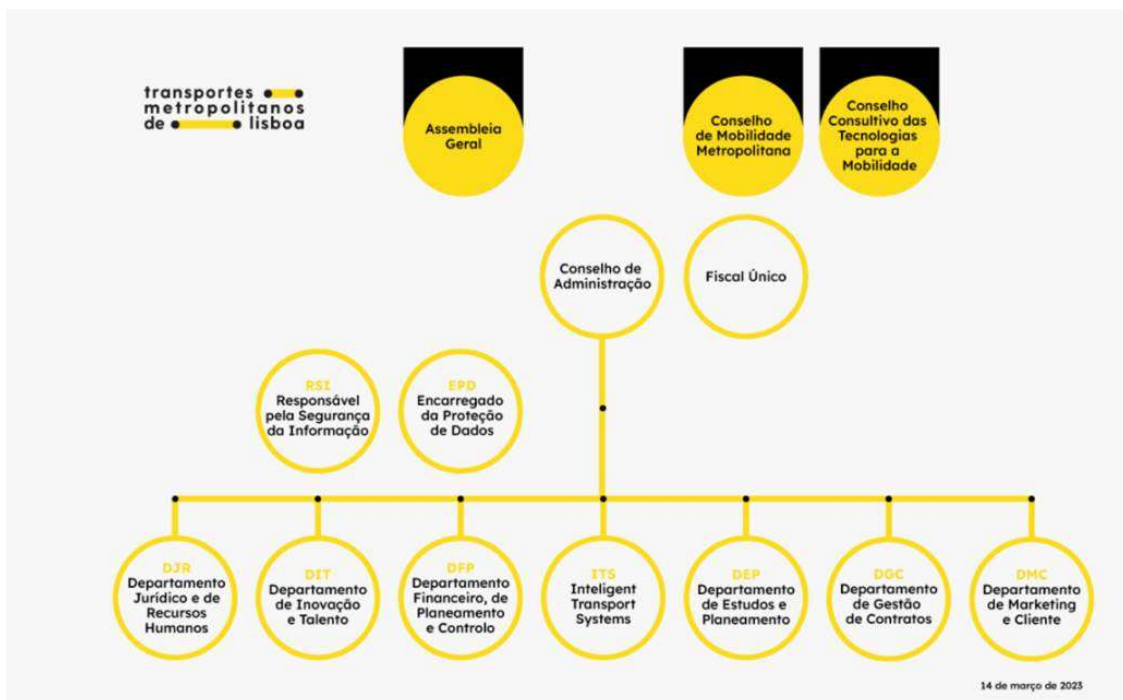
transportes metropolitanos de lisboa

Assembleia Geral

Conselho de Mobilidade Metropolitana

Conselho Consultivo das Tecnologias para a Mobilidade

Conselho de Administração

Fiscal Único

RSI
Responsável pela Segurança da Informação

EPD
Encarregado da Proteção de Dados

DJR
Departamento Jurídico e de Recursos Humanos

DIT
Departamento de Inovação e Talento

DFP
Departamento Financeiro, de Planeamento e Controlo

ITS
Inteligent Transport Systems

DEP
Departamento de Estudos e Planeamento

DGC
Departamento de Gestão de Contratos

DMC
Departamento de Marketing e Cliente

14 de março de 2023